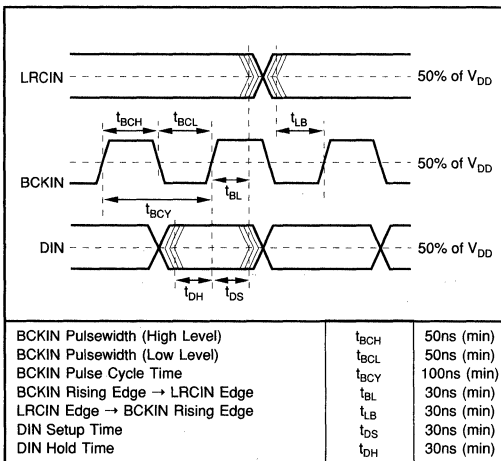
LRCIN

50% of $V_{DD}$

$t_{BCH}$

$t_{BCL}$

$t_{LB}$

BCKIN

50% of $V_{DD}$

$t_{BL}$

$t_{BCY}$

DIN

50% of $V_{DD}$

$t_{DH}$

$t_{DS}$

| | | |
|---|---|---|
| BCKIN Pulsewidth (High Level) | $t_{BCH}$ | 50ns (min) |
| BCKIN Pulsewidth (Low Level) | $t_{BCL}$ | 50ns (min) |
| BCKIN Pulse Cycle Time | $t_{BCY}$ | 100ns (min) |
| BCKIN Rising Edge → LRCIN Edge | $t_{BL}$ | 30ns (min) |
| LRCIN Edge → BCKIN Rising Edge | $t_{LB}$ | 30ns (min) |
| DIN Setup Time | $t_{DS}$ | 30ns (min) |
| DIN Hold Time | $t_{DH}$ | 30ns (min) |